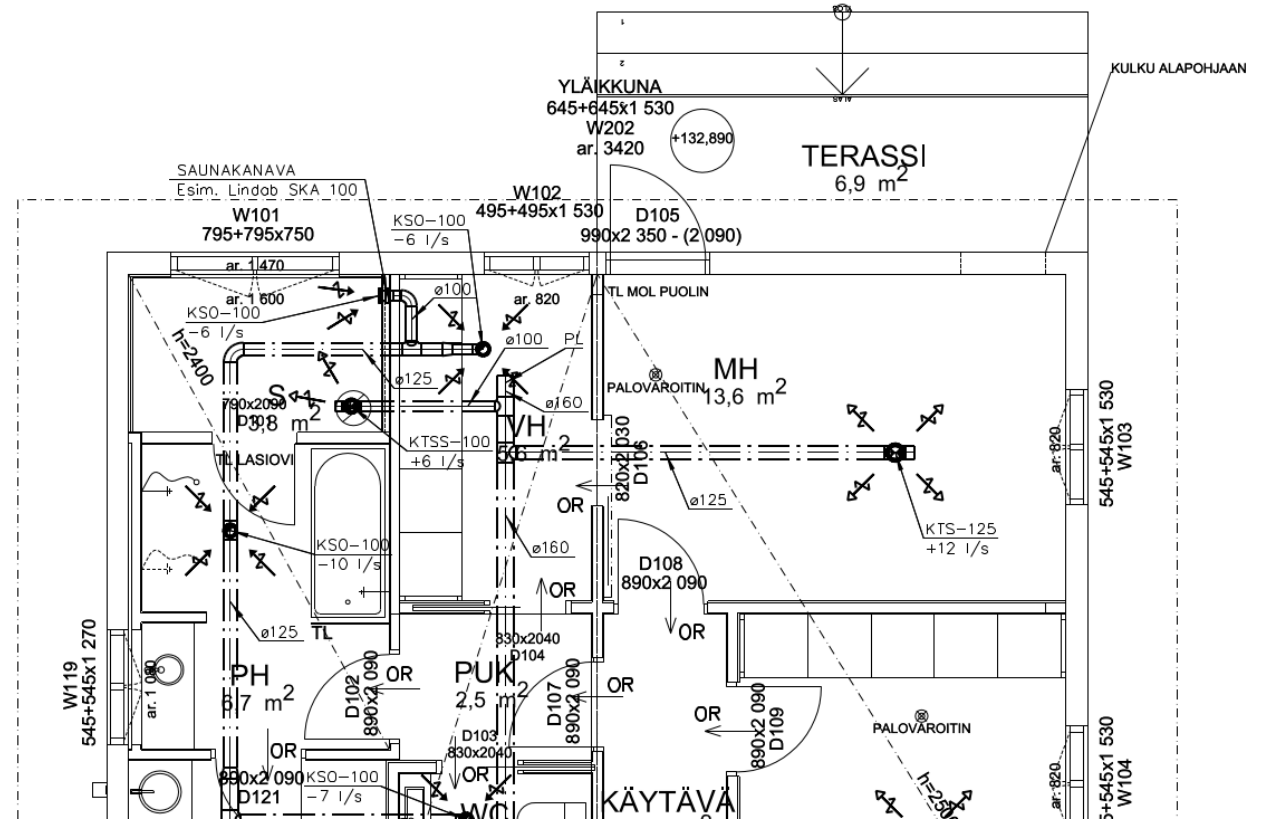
YLÄIKKUNA
645+645x1 530
W202
ar. 3420

+132,890

TERASSI
6,9 $m^2$

KULKU ALAPOHJAAN

SAUNAKANAVA
Esim. Lindab SKA 100

W101
795+795x750

KSO–100
–6 l/s

W102
495+495x1 530

D105
990x2 350 - (2 090)

ar. 1 470
ar. 1 600
KSO–100
–6 l/s
h=2400
ø100
ar. 820
TL MOL PUOLIN
ø100
PL
ø125
S
790x2090
3,8 $m^2$
ø160
PALOVAROITIN
MH
13,6 $m^2$
KTSS–100
+6 l/s
VH
5,6 $m^2$
TL LASIOVI
820x2 030
D106
ar. 820
545+545x1 530
W103
ø125
OR
KTS–125
+12 l/s
KSO–100
–10 l/s
ø160
D108
890x2 090
OR
OR
ø125
TL
830x2040
D104
W119
545+545x1 270
ar. 1 080
PH
6,7 $m^2$
D102
890x2 090
OR
PUK
2,5 $m^2$
D107
890x2 090
OR
OR
890x2 090
D109
PALOVAROITIN
D103
830x2040
OR
890x2 090
D121
KSO–100
–7 l/s
OR
WC
KÄYTÄVÄ
h=2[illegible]
ar. 820
545+545x1 530
W104